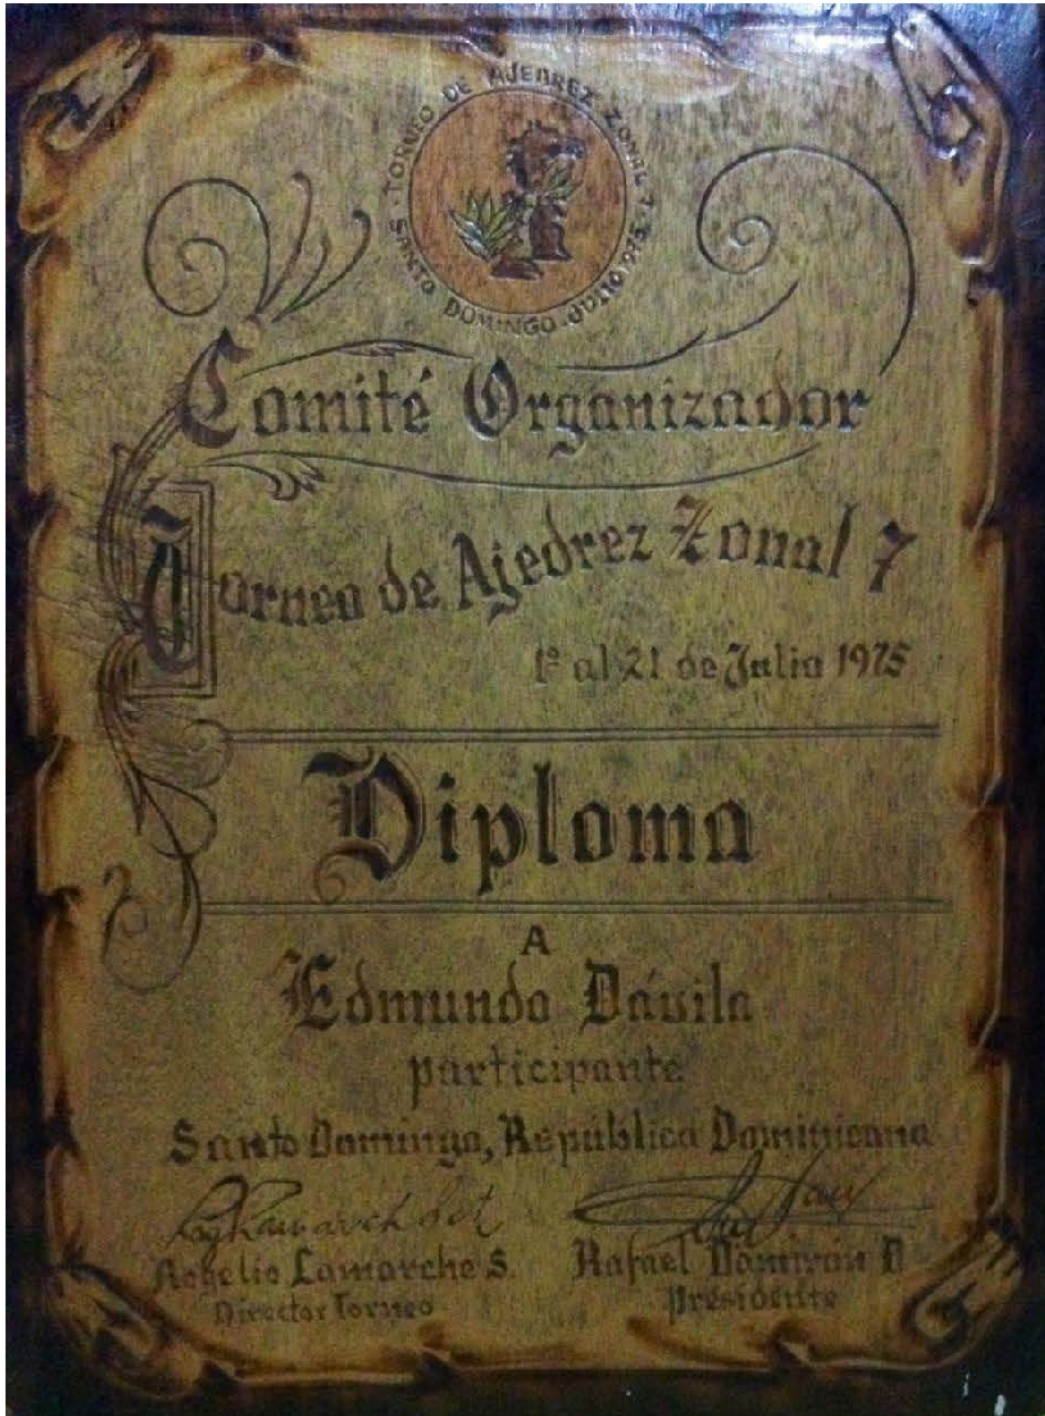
TORNEO DE AJEDREZ ZONAL 7 SANTO DOMINGO JULIO 1975

Comité Organizador

Torneo de Ajedrez Zonal 7

1º al 21 de Julio 1975

Diplomа

A

Edmundo Dávila

participante

Santo Domingo, República Dominicana

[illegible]

Abelio Lamarche S.
Director Torneo

Rafael Damiron D.
Presidente